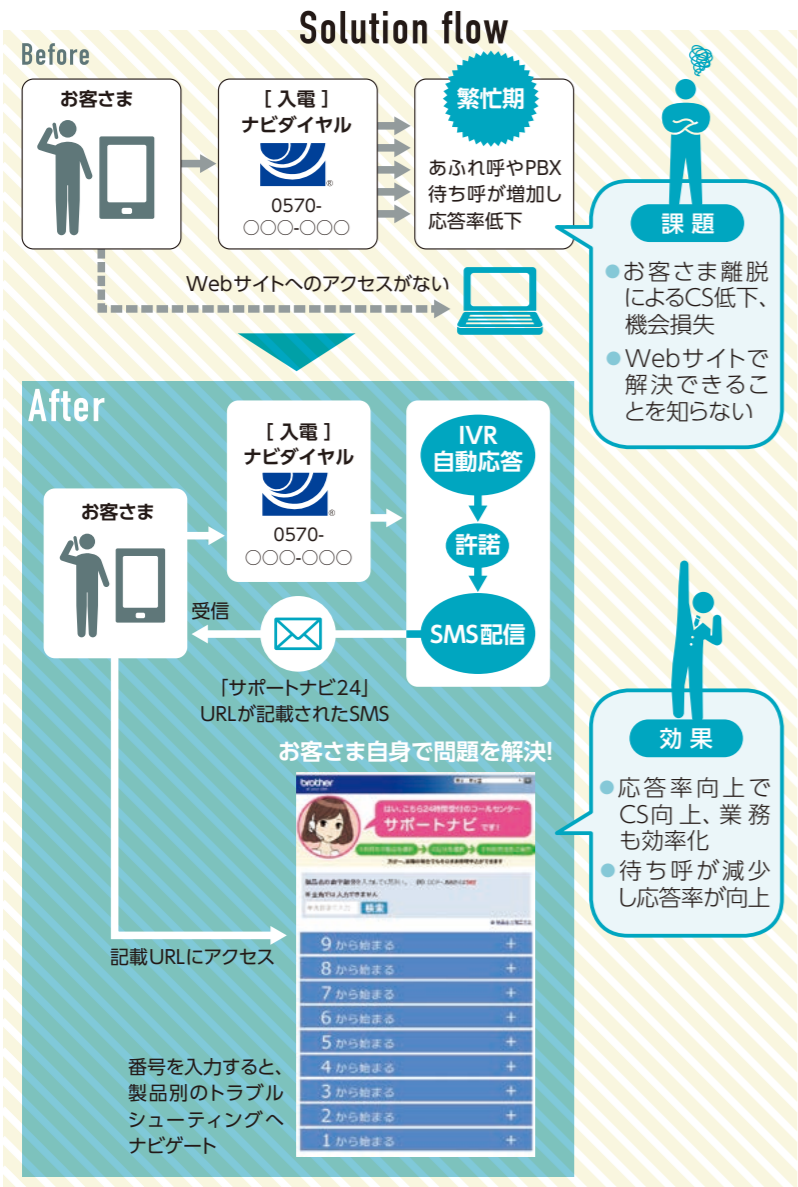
Solution flow

Before

お客さま

［入電］
ナビダイヤル

0570-
○○○-○○○

繁忙期

あふれ呼やPBX待ち呼が増加し応答率低下

Webサイトへのアクセスがない

課題

お客さま離脱によるCS低下、機会損失

Webサイトで解決できることを知らない

After

［入電］
ナビダイヤル

0570-
○○○-○○○

IVR
自動応答

許諾

SMS配信

お客さま

受信

「サポートナビ24」
URLが記載されたSMS

お客さま自身で問題を解決!

効果

応答率向上でCS向上、業務も効率化

待ち呼が減少し応答率が向上

brother

はい、こちら24時間受付のコールセンター
サポートナビ です!

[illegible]

検索

記載URLにアクセス

9 から始まる
8 から始まる
7 から始まる
6 から始まる
5 から始まる
4 から始まる
3 から始まる
2 から始まる
1 から始まる

番号を入力すると、製品別のトラブルシューティングへナビゲート